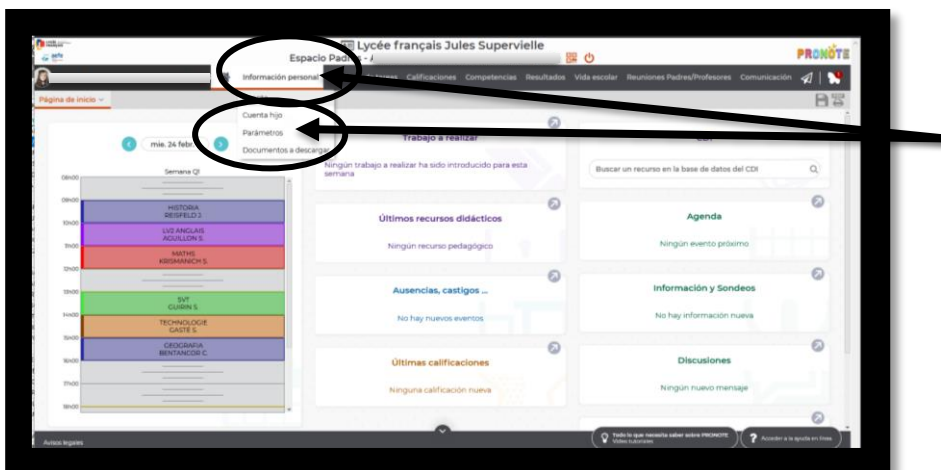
Lycée français Jules Supervielle
Espacio Padres - A
PRONOTE
Información personal
Calificaciones Competencias Resultados Vida escolar Reuniones Padres/Profesores Comunicación
Página de inicio
Cuenta hijo
Parámetros
Documentos a descargar
mie. 24 febr
Semana Q1
08h00
09h00
10h00
11h00
12h00
13h00
14h00
15h00
16h00
17h00
18h00
HISTORIA
REISFELD J.
LV2 ANGLAIS
AGUILLON S.
MATHS
KRISMANICH S.
SVT
GUIRIN S.
TECHNOLOGIE
GASTE S.
GEOGRAFIA
BENTANCOR C.
Trabajo a realizar
Ningún trabajo a realizar ha sido introducido para esta semana
CDI
Buscar un recurso en la base de datos del CDI
Últimos recursos didácticos
Ningún recurso pedagógico
Agenda
Ningún evento próximo
Ausencias, castigos ...
No hay nuevos eventos
Información y Sondeos
No hay información nueva
Últimas calificaciones
Ninguna calificación nueva
Discusiones
Ningún nuevo mensaje
Avisos legales
Todo lo que necesita saber sobre PRONOTE
Vídeo tutoriales
Acceder a la ayuda en línea